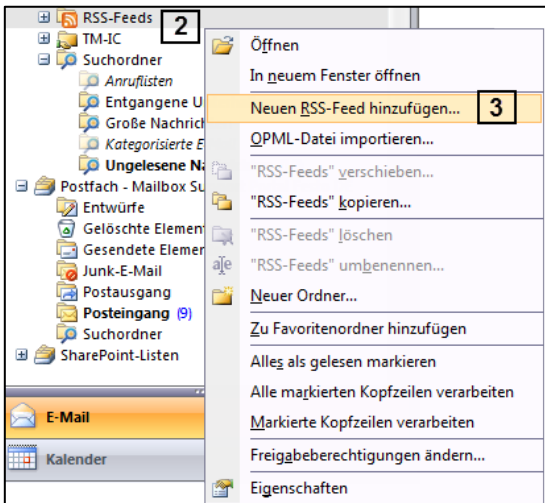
RSS-Feeds 2
TM-IC
Suchordner
Anruflisten
Entgangene U
Große Nachrich
Kategorisierte E
Ungelesene Na
Postfach - Mailbox Su
Entwürfe
Gelöschte Element
Gesendete Elemen
Junk-E-Mail
Postausgang
Posteingang (9)
Suchordner
SharePoint-Listen
E-Mail
Kalender

Öffnen
In neuem Fenster öffnen
Neuen RSS-Feed hinzufügen... 3
OPML-Datei importieren...
"RSS-Feeds" verschieben...
"RSS-Feeds" kopieren...
"RSS-Feeds" löschen
"RSS-Feeds" umbenennen...
Neuer Ordner...
Zu Favoritenordner hinzufügen
Alles als gelesen markieren
Alle markierten Kopfzeilen verarbeiten
Markierte Kopfzeilen verarbeiten
Freigabeberechtigungen ändern...
Eigenschaften